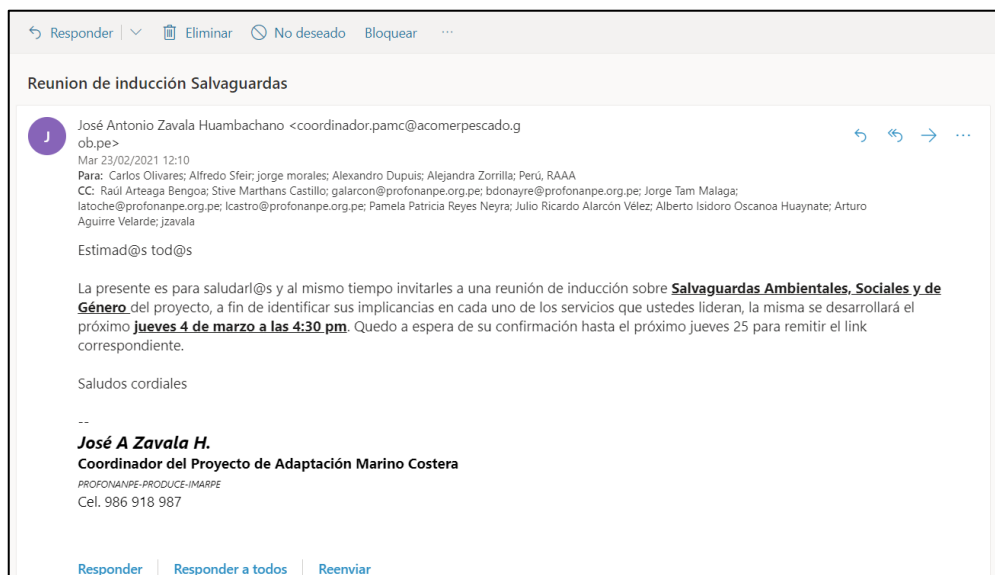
Responder | Eliminar | No deseado | Bloquear | ···

Reunion de inducción Salvaguardas

J

José Antonio Zavala Huambachano <coordinador.pamc@acomerpescado.gob.pe>
Mar 23/02/2021 12:10
Para: Carlos Olivares; Alfredo Sfeir; jorge morales; Alexandro Dupuis; Alejandra Zorrilla; Perú, RAAA
CC: Raúl Arteaga Bengoa; Stive Marthans Castillo; galarcon@profonanpe.org.pe; bdonayre@profonanpe.org.pe; Jorge Tam Malaga; latoche@profonanpe.org.pe; lcastro@profonanpe.org.pe; Pamela Patricia Reyes Neyra; Julio Ricardo Alarcón Vélez; Alberto Isidoro Oscanoa Huaynate; Arturo Aguirre Velarde; jzavala

Estimad@s tod@s

La presente es para saludarl@s y al mismo tiempo invitarles a una reunión de inducción sobre **Salvaguardas Ambientales, Sociales y de Género** del proyecto, a fin de identificar sus implicancias en cada uno de los servicios que ustedes lideran, la misma se desarrollará el próximo **jueves 4 de marzo a las 4:30 pm**. Quedo a espera de su confirmación hasta el próximo jueves 25 para remitir el link correspondiente.

Saludos cordiales

--
*José A Zavala H.*
**Coordinador del Proyecto de Adaptación Marino Costera**
PROFONANPE-PRODUCE-IMARPE
Cel. 986 918 987

Responder | Responder a todos | Reenviar